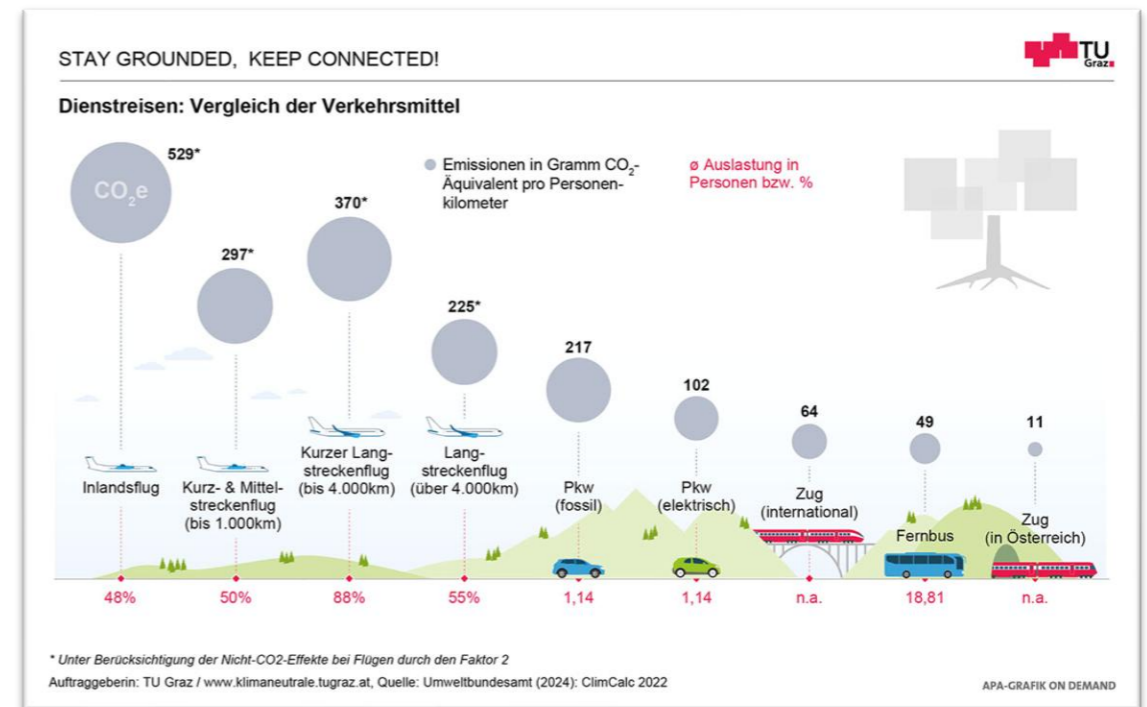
STAY GROUNDED, KEEP CONNECTED!

TU Graz

Dienstreisen: Vergleich der Verkehrsmittel

Emissionen in Gramm $CO_2$-Äquivalent pro Personenkilometer

ø Auslastung in Personen bzw. %

$CO_2e$

529*

297*

370*

225*

217

102

64

49

11

Inlandsflug

Kurz- & Mittelstreckenflug (bis 1.000km)

Kurzer Langstreckenflug (bis 4.000km)

Langstreckenflug (über 4.000km)

Pkw (fossil)

Pkw (elektrisch)

Zug (international)

Fernbus

Zug (in Österreich)

48%

50%

88%

55%

1,14

1,14

n.a.

18,81

n.a.

* Unter Berücksichtigung der Nicht-CO2-Effekte bei Flügen durch den Faktor 2

Auftraggeberin: TU Graz / www.klimaneutrale.tugraz.at, Quelle: Umweltbundesamt (2024): ClimCalc 2022

APA-GRAFIK ON DEMAND